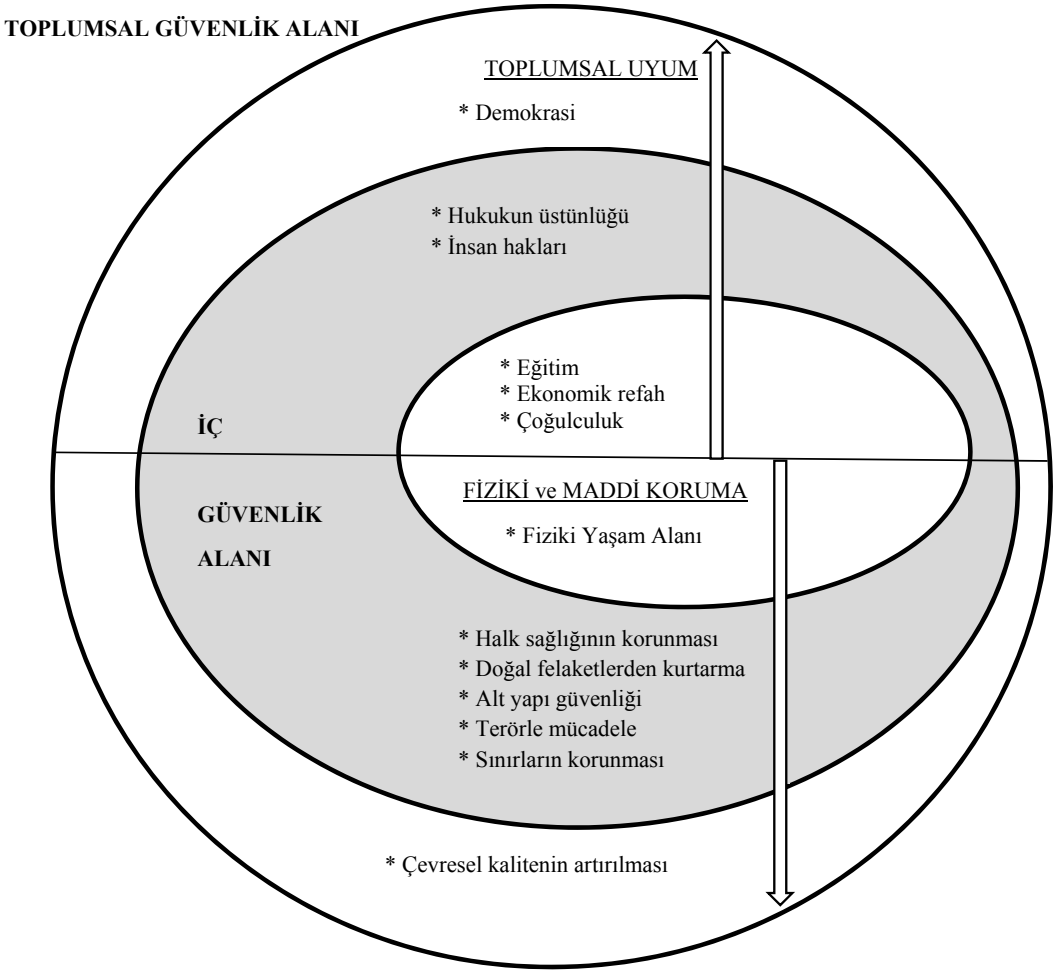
TOPLUMSAL GÜVENLİK ALANI

TOPLUMSAL UYUM

* Demokrasi

* Hukukun üstünlüğü
* İnsan hakları

* Eğitim
* Ekonomik refah
* Çoğulculuk

İÇ

GÜVENLİK

ALANI

FİZİKİ ve MADDİ KORUMA

* Fiziki Yaşam Alanı

* Halk sağlığının korunması
* Doğal felaketlerden kurtarma
* Alt yapı güvenliği
* Terörle mücadele
* Sınırların korunması

* Çevresel kalitenin artırılması